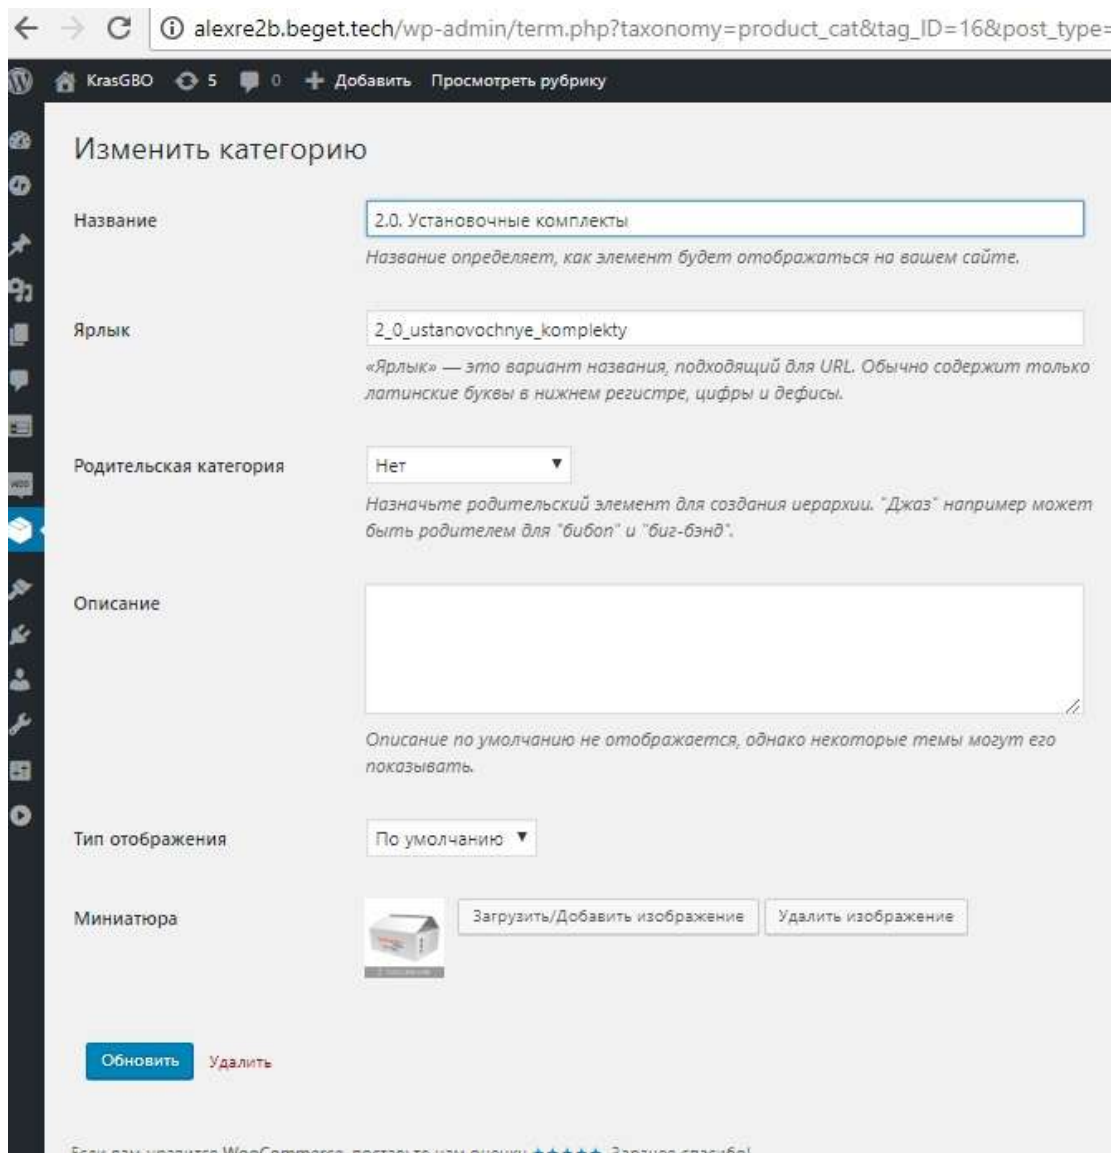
alexre2b.beget.tech/wp-admin/term.php?taxonomy=product_cat&tag_ID=16&post_type=

KrasGBO 5 0 + Добавить Просмотреть рубрику

Изменить категорию

Название

2.0. Установочные комплекты

Название определяет, как элемент будет отображаться на вашем сайте.

Ярлык

2_0_ustanovochnye_komplekty

«Ярлык» — это вариант названия, подходящий для URL. Обычно содержит только латинские буквы в нижнем регистре, цифры и дефисы.

Родительская категория

Нет

Назначьте родительский элемент для создания иерархии. "Джаз" например может быть родителем для "бибоп" и "биг-бэнд".

Описание

Описание по умолчанию не отображается, однако некоторые темы могут его показывать.

Тип отображения

По умолчанию

Миниатюра

Загрузить/Добавить изображение

Удалить изображение

Обновить

Удалить

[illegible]